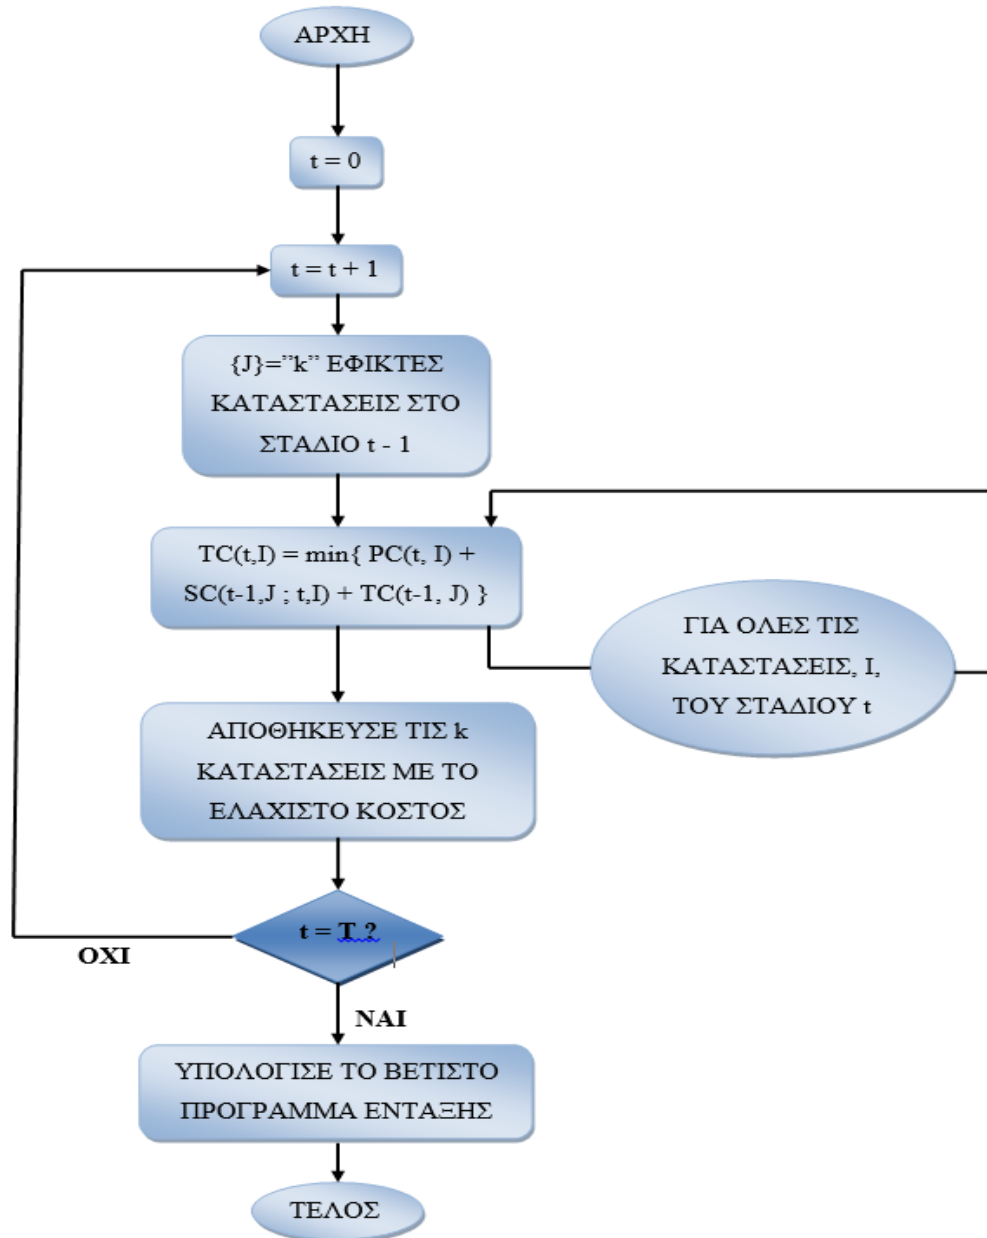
ΑΡΧΗ

t = 0

t = t + 1

{J}="k" ΕΦΙΚΤΕΣ ΚΑΤΑΣΤΑΣΕΙΣ ΣΤΟ ΣΤΑΔΙΟ t - 1

TC(t,I) = min{ PC(t, I) + SC(t-1,J ; t,I) + TC(t-1, J) }

ΓΙΑ ΟΛΕΣ ΤΙΣ ΚΑΤΑΣΤΑΣΕΙΣ, I, ΤΟΥ ΣΤΑΔΙΟΥ t

ΑΠΟΘΗΚΕΥΣΕ ΤΙΣ k ΚΑΤΑΣΤΑΣΕΙΣ ΜΕ ΤΟ ΕΛΑΧΙΣΤΟ ΚΟΣΤΟΣ

t = T ?

ΟΧΙ

ΝΑΙ

ΥΠΟΛΟΓΙΣΕ ΤΟ ΒΕΤΙΣΤΟ ΠΡΟΓΡΑΜΜΑ ΕΝΤΑΞΗΣ

ΤΕΛΟΣ